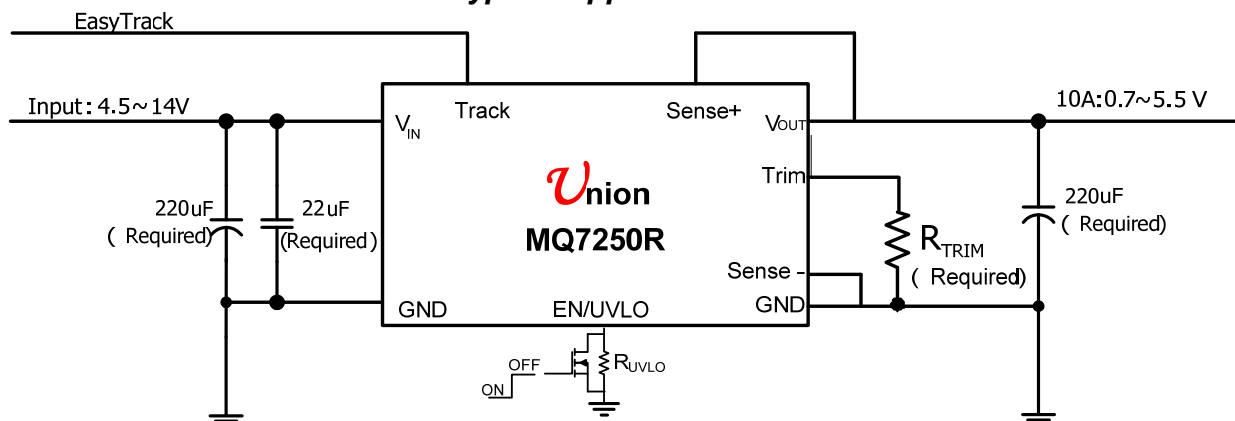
EasyTrack

Input: 4.5~14V

$V_{IN}$

Track

Sense+

$V_{OUT}$

10A:0.7~5.5 V

Trim

Union

MQ7250R

220uF ( Required)

22uF (Required)

$R_{TRIM}$ ( Required)

220uF ( Required)

Sense -

GND

EN/UVLO

GND

OFF

ON

$R_{UVLO}$